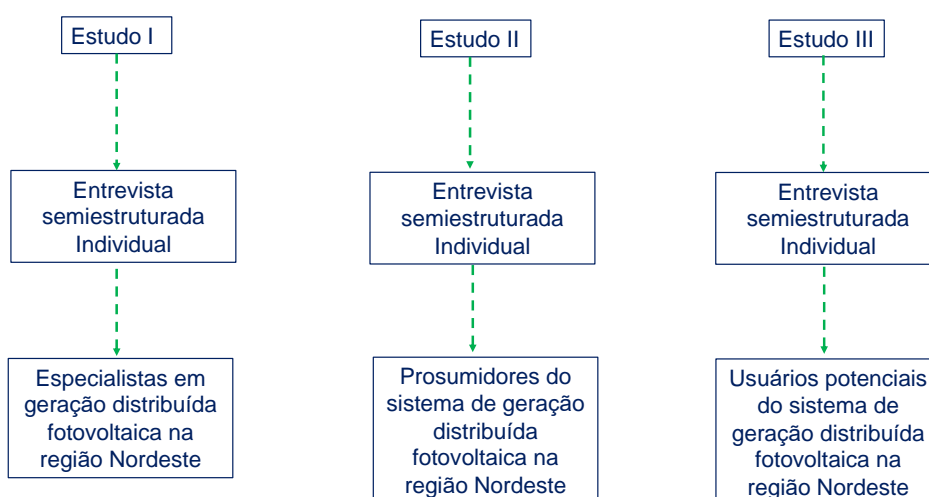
Estudo I

Entrevista semiestruturada Individual

Especialistas em geração distribuída fotovoltaica na região Nordeste

Estudo II

Entrevista semiestruturada Individual

Prosumidores do sistema de geração distribuída fotovoltaica na região Nordeste

Estudo III

Entrevista semiestruturada Individual

Usuários potenciais do sistema de geração distribuída fotovoltaica na região Nordeste